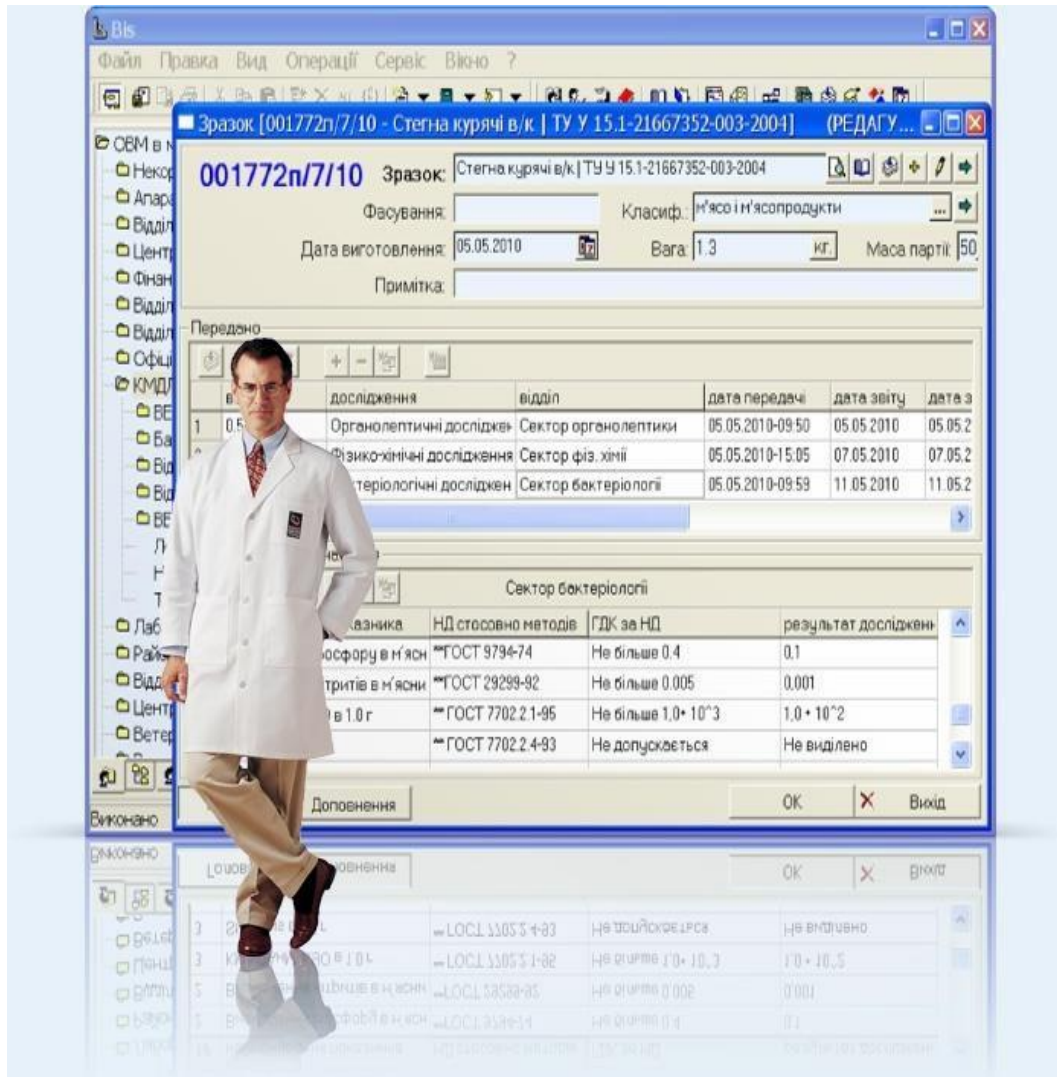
Bis

Файл Правка Вид Операції Сервіс Вікно ?

ОВМ в н
Некор
Апара
Відділ
Центр
Фінан
Відділ
Відділ
Офіці
КМДЛ
ВЕ
Ба
Від
Від
ВЕ
Л
Н
Т
Лаб
Рай
Відд
Цент
Ветер

Виконано

Зразок [001772п/7/10 - Стегна курячі в/к | ТУ У 15.1-21667352-003-2004] (РЕДАГУ...

001772п/7/10 Зразок: Стегна курячі в/к | ТУ У 15.1-21667352-003-2004

Фасування: Класиф.: м'ясо і м'ясопродукти

Дата виготовлення: 05.05.2010 Вага: 1.3 кг. Маса партії: 50

Примітка:

Передано

| | в | дослідження | відділ | дата передачі | дата звіту | дата з |
|---|---|---|---|---|---|---|
| 1 | 0.5 | Органолептичні дослідже | Сектор органолептики | 05.05.2010-09:50 | 05.05.2010 | 05.05.2 |
| | | Фізико-хімічні дослідження | Сектор фіз. хімії | 05.05.2010-15:05 | 07.05.2010 | 07.05.2 |
| | | ктеріологічні досліджен | Сектор бактеріології | 05.05.2010-09:59 | 11.05.2010 | 11.05.2 |

Сектор бактеріології

| казника | НД стосовно методів | ГДК за НД | результат дослідженн |
|---|---|---|---|
| осфору в м'ясн | ГОСТ 9794-74 | Не більше 0.4 | 0.1 |
| тритів в м'ясни | ГОСТ 29299-92 | Не більше 0.005 | 0.001 |
| в 1.0 г | ГОСТ 7702.2.1-95 | Не більше 1,0 • 10^3 | 1,0 • 10^2 |
| | ГОСТ 7702.2.4-93 | Не допускається | Не виділено |

Доповнення OK Вихід